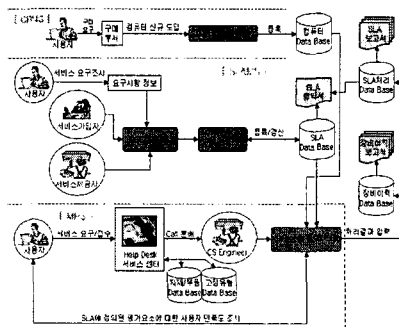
[ 구매 ]
구매 요구
사용자
구매 부서
컴퓨터 신규 도입
등록
컴퓨터 Data Base
SLA 보고서
SLA처리 Data Base
[ SLA 생성 ]
서비스 요구조사
요구사항 정보
사용자
서비스 제공자
서비스 공급자
SLA 문서
등록/갱신
SLA Data Base
장애이력 보고서
장애이력 Data Base
[ 운영 ]
서비스 요구/접수
사용자
Help Desk 서비스 센터
Call 전송
CS Engineer
처리결과 입력
처리유형 Data Base
고장유형 Data Base
SLA에 정의된 평가요소에 대한 사용자 만족도 조사